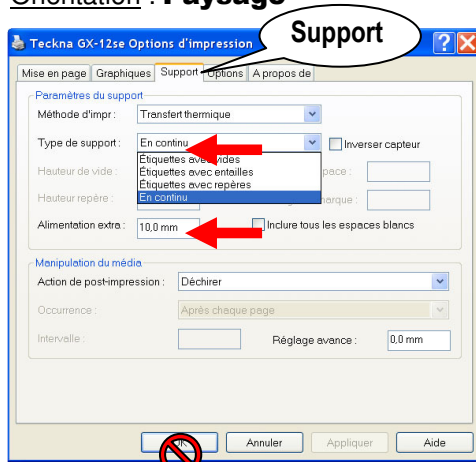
Orientation : Paysage

Support

Teckna GX-12se Options d'impression

Mise en page | Graphiques | Support | Options | A propos de

Paramètres du support

Méthode d'impr : Transfert thermique

Type de support : En continu

Inverser capteur

Étiquettes avec vides
Étiquettes avec entailles
Étiquettes avec repères
En continu

Hauteur de vide :

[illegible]pace :

Hauteur repère :

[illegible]marque :

Alimentation extra : 10,0 mm

Inclure tous les espaces blancs

Manipulation du média

Action de post-impression : Déchirer

Occurrence : Après chaque page

Intervalle :

Réglage avance : 0,0 mm

Annuler | Appliquer | Aide